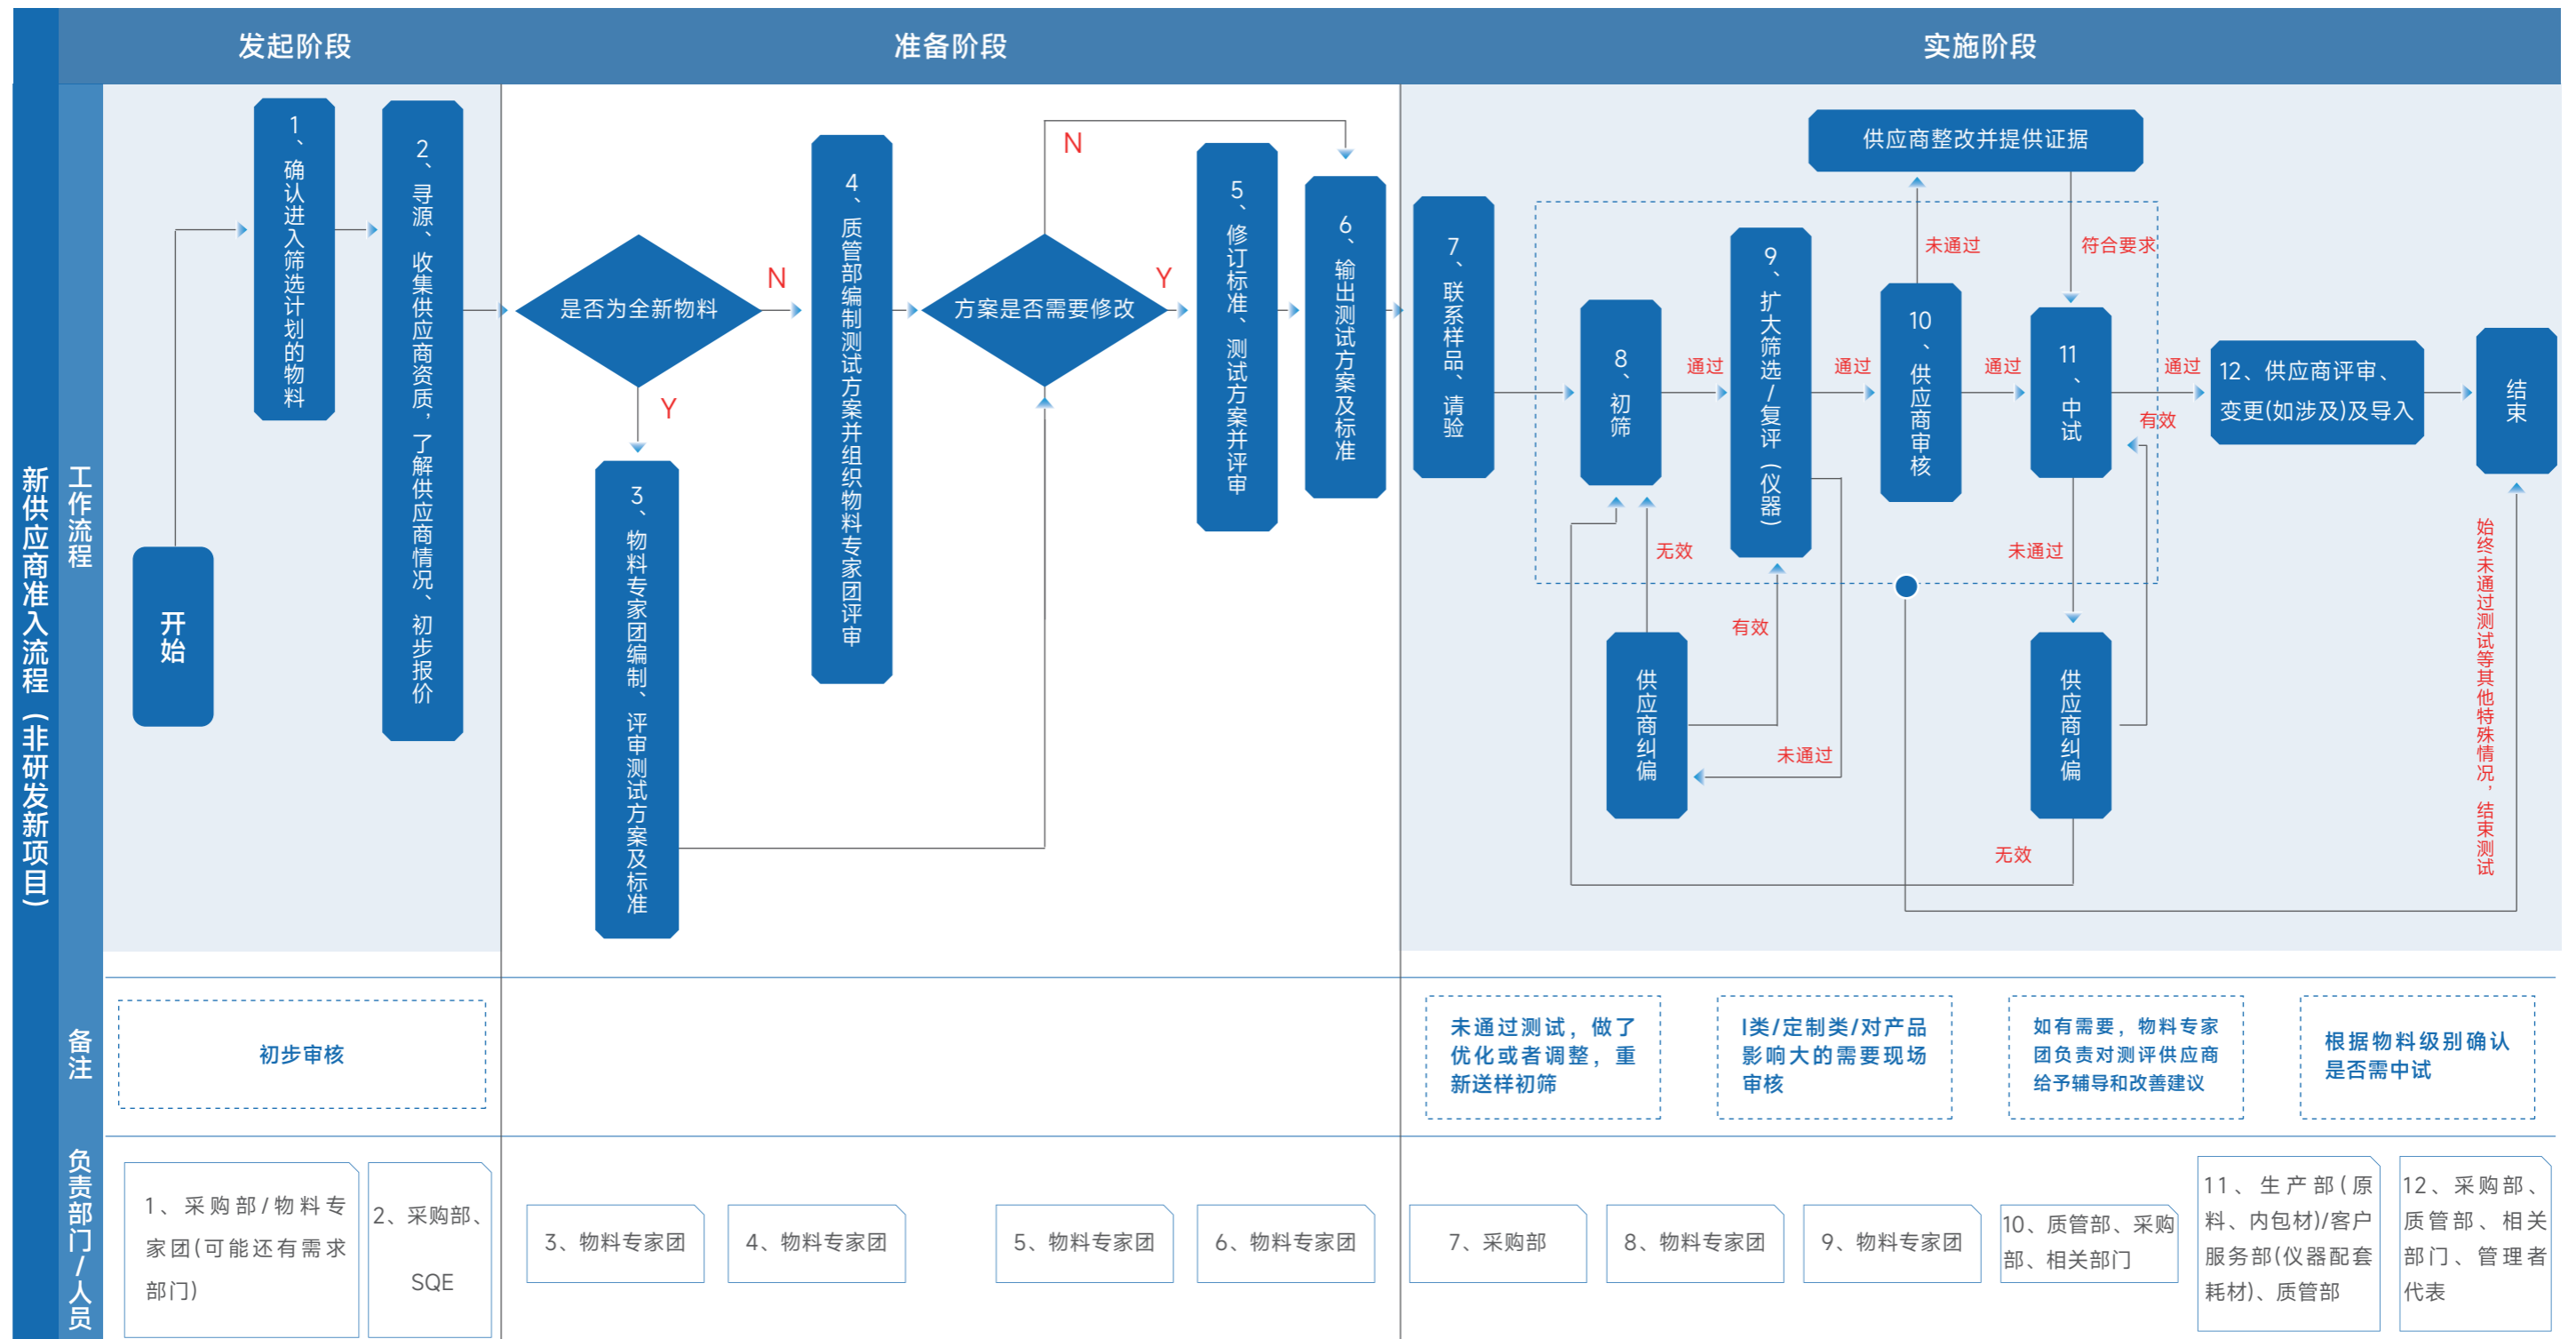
新供应商准入流程（非研发新项目）

发起阶段
准备阶段
实施阶段

工作流程

开始
1、确认进入筛选计划的物料
2、寻源、收集供应商资质，了解供应商情况、初步报价
是否为全新物料
N
Y
3、物料专家团编制、评审测试方案及标准
4、质管部编制测试方案并组织物料专家团评审
方案是否需要修改
N
Y
5、修订标准、测试方案并评审
6、输出测试方案及标准
7、联系样品、请验
8、初筛
通过
无效
供应商纠偏
有效
未通过
9、扩大筛选/复评（仪器）
通过
10、供应商审核
未通过
供应商整改并提供证据
符合要求
通过
11、中试
通过
有效
未通过
供应商纠偏
无效
12、供应商评审、变更(如涉及)及导入
结束
始终未通过测试等其他特殊情况，结束测试

备注

初步审核
未通过测试，做了优化或者调整，重新送样初筛
I类/定制类/对产品影响大的需要现场审核
如有需要，物料专家团负责对测评供应商给予辅导和改善建议
根据物料级别确认是否需中试

负责部门/人员

1、采购部/物料专家团(可能还有需求部门)
2、采购部、SQE
3、物料专家团
4、物料专家团
5、物料专家团
6、物料专家团
7、采购部
8、物料专家团
9、物料专家团
10、质管部、采购部、相关部门
11、生产部(原料、内包材)/客户服务部(仪器配套耗材)、质管部
12、采购部、质管部、相关部门、管理者代表